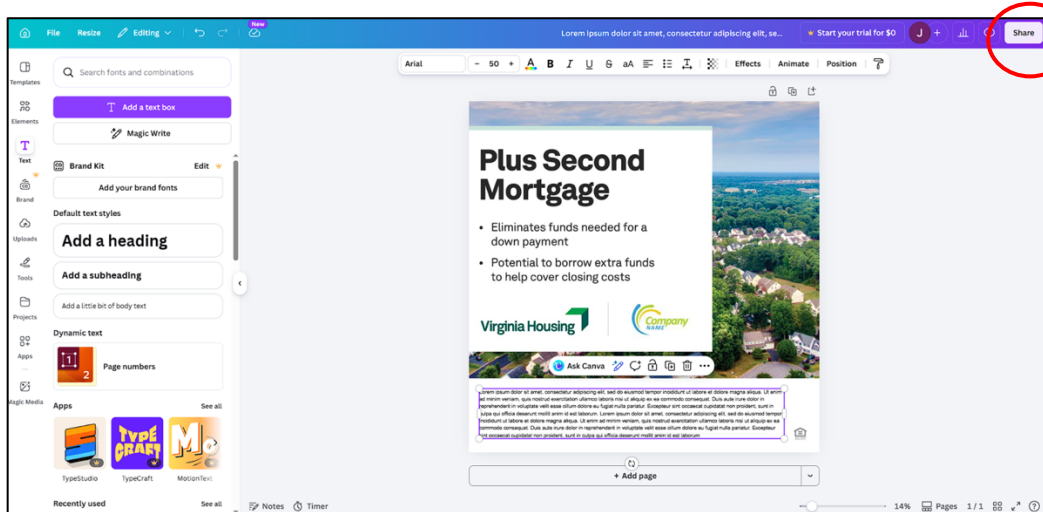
File Resize Editing New Lorem ipsum dolor sit amet, consectetur adipiscing elit, se... Start your trial for $0 J Share

Arial – 50 + B I U S aA Effects Animate Position

Templates
Elements
Text
Brand
Uploads
Tools
Projects
Apps
Magic Media

Search fonts and combinations
Add a text box
Magic Write
Brand Kit Edit
Add your brand fonts
Default text styles
Add a heading
Add a subheading
Add a little bit of body text
Dynamic text
1 2 Page numbers
Apps See all
TypeStudio TypeCraft MotionText
Recently used See all

Plus Second Mortgage

• Eliminates funds needed for a down payment

• Potential to borrow extra funds to help cover closing costs

Virginia Housing

Company NAME

Ask Canva

Lorem ipsum dolor sit amet, consectetur adipiscing elit, sed do eiusmod tempor incididunt ut labore et dolore magna aliqua. Ut enim ad minim veniam, quis nostrud exercitation ullamco laboris nisi ut aliquip ex ea commodo consequat. Duis aute irure dolor in reprehenderit in voluptate velit esse cillum dolore eu fugiat nulla pariatur. Excepteur sint occaecat cupidatat non proident, sunt in culpa qui officia deserunt mollit anim id est laborum. Lorem ipsum dolor sit amet, consectetur adipiscing elit, sed do eiusmod tempor incididunt ut labore et dolore magna aliqua. Ut enim ad minim veniam, quis nostrud exercitation ullamco laboris nisi ut aliquip ex ea commodo consequat. Duis aute irure dolor in reprehenderit in voluptate velit esse cillum dolore eu fugiat nulla pariatur. Excepteur sint occaecat cupidatat non proident, sunt in culpa qui officia deserunt mollit anim id est laborum

+ Add page

Notes Timer 14% Pages 1 / 1